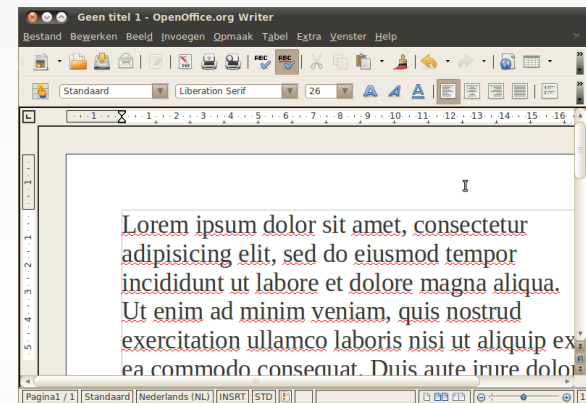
Geen titel 1 - OpenOffice.org Writer

Bestand Bewerken Beeld Invoegen Opmaak Tabel Extra Venster Help

Standaard | Liberation Serif | 26

1 2 3 4 5 6 7 8 9 10 11 12 13 14 15 16

Lorem ipsum dolor sit amet, consectetur adipisicing elit, sed do eiusmod tempor incididunt ut labore et dolore magna aliqua. Ut enim ad minim veniam, quis nostrud exercitation ullamco laboris nisi ut aliquip ex ea commodo consequat. Duis aute irure dolor

Pagina1 / 1 | Standaard | Nederlands (NL) | INSRT | STD